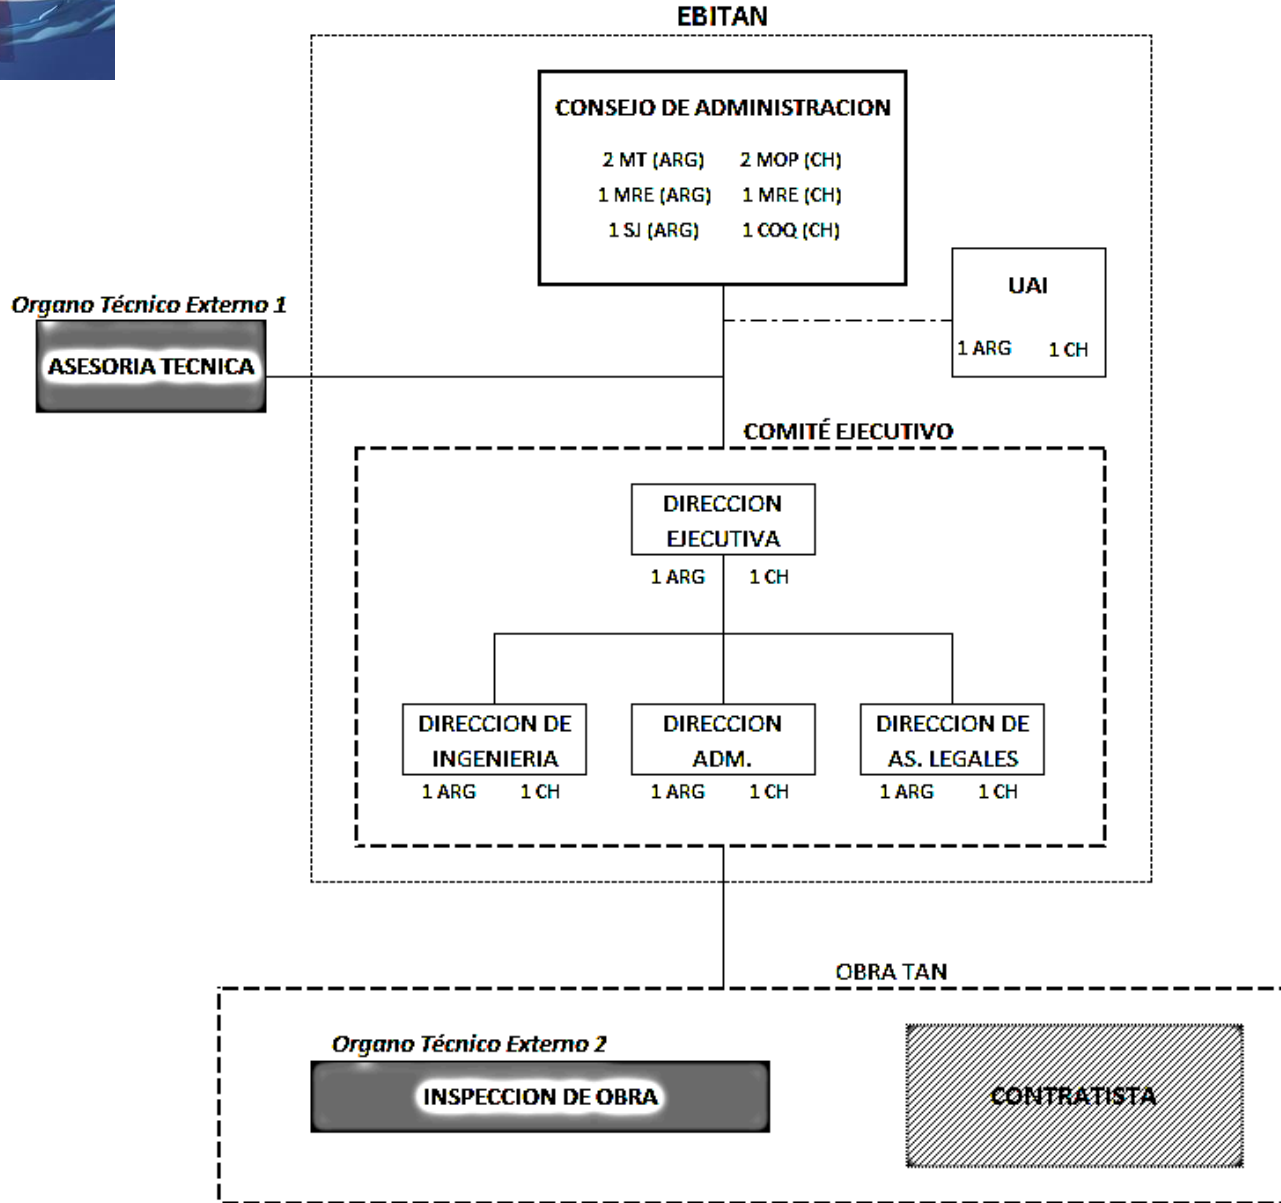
EBITAN

CONSEJO DE ADMINISTRACION

2 MT (ARG) 2 MOP (CH)
1 MRE (ARG) 1 MRE (CH)
1 SJ (ARG) 1 COQ (CH)

UAI
1 ARG 1 CH

Organo Técnico Externo 1
ASESORIA TECNICA

COMITÉ EJECUTIVO

DIRECCION EJECUTIVA
1 ARG 1 CH

DIRECCION DE INGENIERIA
1 ARG 1 CH

DIRECCION ADM.
1 ARG 1 CH

DIRECCION DE AS. LEGALES
1 ARG 1 CH

OBRA TAN

Organo Técnico Externo 2
INSPECCION DE OBRA

CONTRATISTA